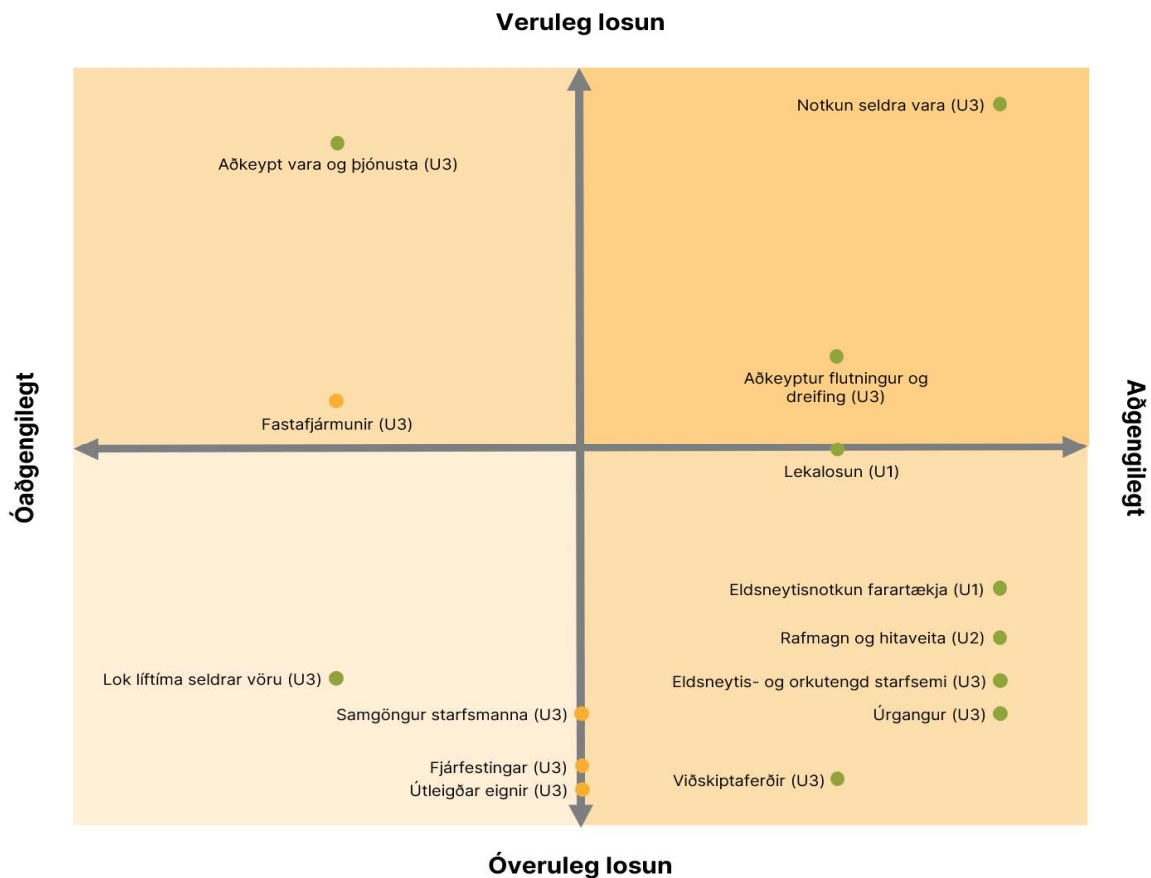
Veruleg losun

Óaðgengilegt

Aðgengilegt

Notkun seldra vara (U3)

Aðkeypt vara og þjónusta (U3)

Aðkeyptur flutningur og dreifing (U3)

Fastafjármunir (U3)

Lekalosun (U1)

Eldsneytisnotkun farartækja (U1)

Rafmagn og hitaveita (U2)

Lok líftíma seldrar vöru (U3)

Eldsneytis- og orkutengd starfsemi (U3)

Samgöngur starfsmanna (U3)

Úrgangur (U3)

Fjárfestingar (U3)

Viðskiptaferðir (U3)

Útleigðar eignir (U3)

Óveruleg losun